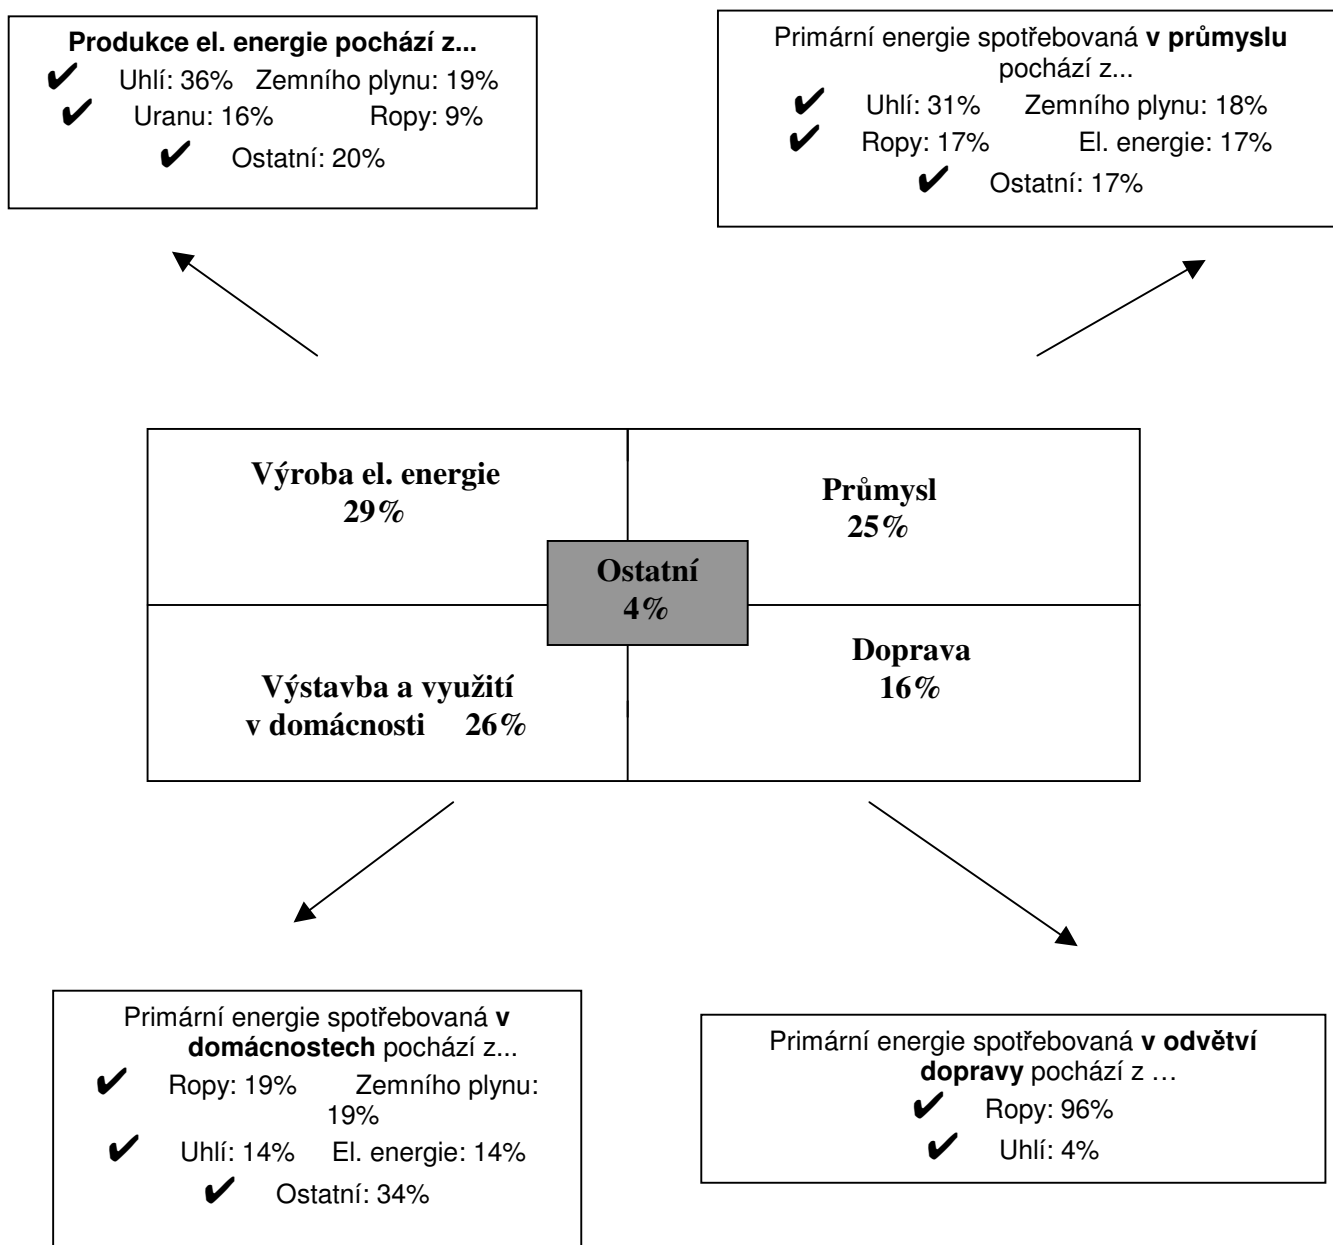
**Produkce el. energie pochází z...**
✔ Uhlí: 36% Zemního plynu: 19%
✔ Uranu: 16% Ropy: 9%
✔ Ostatní: 20%

Primární energie spotřebovaná **v průmyslu** pochází z...
✔ Uhlí: 31% Zemního plynu: 18%
✔ Ropy: 17% El. energie: 17%
✔ Ostatní: 17%

**Výroba el. energie 29%**

**Průmysl 25%**

**Ostatní 4%**

**Výstavba a využití v domácnosti 26%**

**Doprava 16%**

Primární energie spotřebovaná **v domácnostech** pochází z...
✔ Ropy: 19% Zemního plynu: 19%
✔ Uhlí: 14% El. energie: 14%
✔ Ostatní: 34%

Primární energie spotřebovaná **v odvětví dopravy** pochází z …
✔ Ropy: 96%
✔ Uhlí: 4%